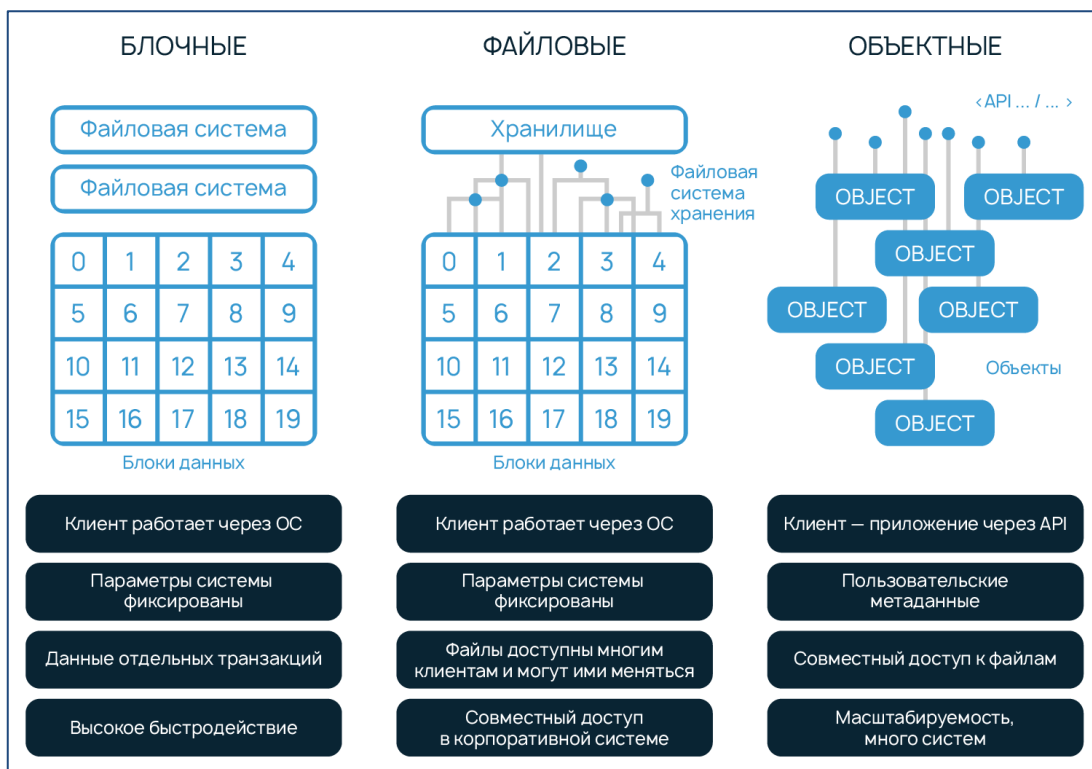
БЛОЧНЫЕ

Файловая система

Файловая система

| 0 | 1 | 2 | 3 | 4 |
|---|---|---|---|---|
| 5 | 6 | 7 | 8 | 9 |
| 10 | 11 | 12 | 13 | 14 |
| 15 | 16 | 17 | 18 | 19 |

Блоки данных

Клиент работает через ОС

Параметры системы фиксированы

Данные отдельных транзакций

Высокое быстродействие

ФАЙЛОВЫЕ

Хранилище

Файловая система хранения

| 0 | 1 | 2 | 3 | 4 |
|---|---|---|---|---|
| 5 | 6 | 7 | 8 | 9 |
| 10 | 11 | 12 | 13 | 14 |
| 15 | 16 | 17 | 18 | 19 |

Блоки данных

Клиент работает через ОС

Параметры системы фиксированы

Файлы доступны многим клиентам и могут ими меняться

Совместный доступ в корпоративной системе

ОБЪЕКТНЫЕ

‹API ... / ... ›

OBJECT

OBJECT

OBJECT

OBJECT

OBJECT

OBJECT

OBJECT

Обьекты

Клиент — приложение через API

Пользовательские метаданные

Совместный доступ к файлам

Масштабируемость, много систем